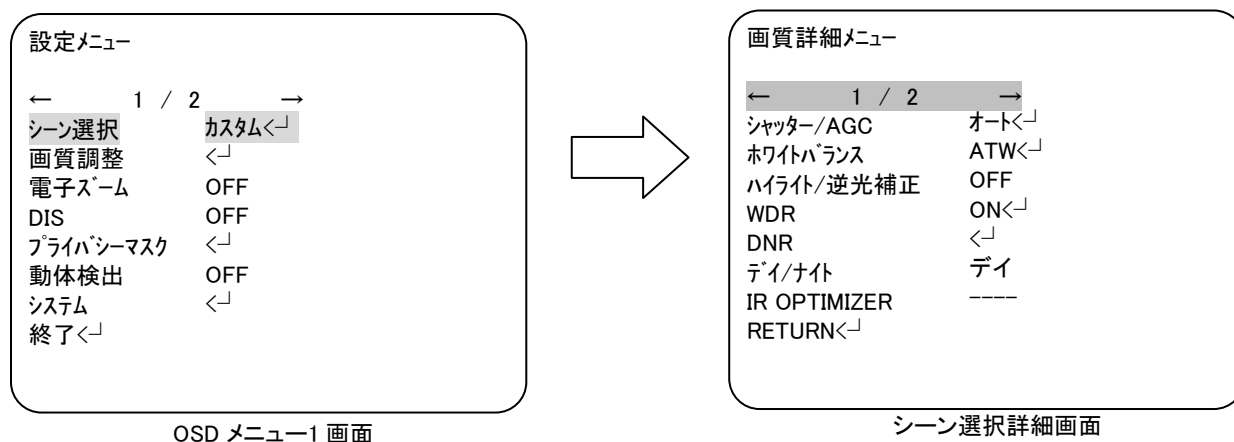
設定ﾒﾆｭｰ

← 1 / 2 →

ｼｰﾝ選択 ｶｽﾀﾑ<┘

画質調整 <┘

電子ｽﾞｰﾑ OFF

DIS OFF

ﾌﾟﾗｲﾊﾞｼｰﾏｽｸ <┘

動体検出 OFF

ｼｽﾃﾑ <┘

終了<┘

OSD メニュー1 画面

画質詳細ﾒﾆｭｰ

← 1 / 2 →

ｼｬｯﾀｰ/AGC ｵｰﾄ<┘

ﾎﾜｲﾄﾊﾞﾗﾝｽ ATW<┘

ﾊｲﾗｲﾄ/逆光補正 OFF

WDR ON<┘

DNR <┘

ﾃﾞｲ/ﾅｲﾄ デイ

IR OPTIMIZER ----

RETURN<┘

シーン選択詳細画面